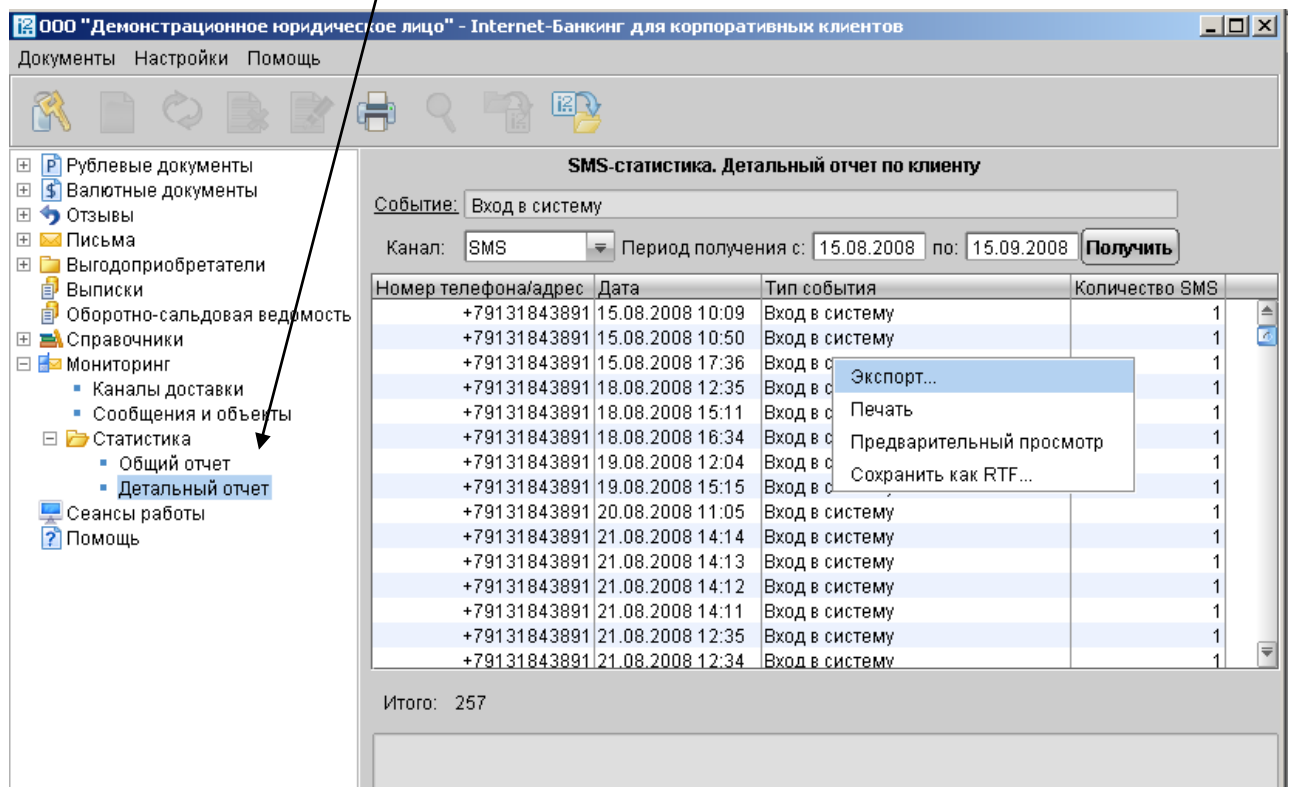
ООО "Демонстрационное юридическое лицо" - Internet-Банкинг для корпоративных клиентов

Документы Настройки Помощь

Рублевые документы
Валютные документы
Отзывы
Письма
Выгодоприобретатели
Выписки
Оборотно-сальдовая ведомость
Справочники
Мониторинг
Каналы доставки
Сообщения и объекты
Статистика
Общий отчет
Детальный отчет
Сеансы работы
Помощь

SMS-статистика. Детальный отчет по клиенту

Событие: Вход в систему

Канал: SMS Период получения с: 15.08.2008 по: 15.09.2008 Получить

| Номер телефона/адрес | Дата | Тип события | Количество SMS |
|---|---|---|---|
| +79131843891 | 15.08.2008 10:09 | Вход в систему | 1 |
| +79131843891 | 15.08.2008 10:50 | Вход в систему | 1 |
| +79131843891 | 15.08.2008 17:36 | Вход в с | 1 |
| +79131843891 | 18.08.2008 12:35 | Вход в с | 1 |
| +79131843891 | 18.08.2008 15:11 | Вход в с | 1 |
| +79131843891 | 18.08.2008 16:34 | Вход в с | 1 |
| +79131843891 | 19.08.2008 12:04 | Вход в с | 1 |
| +79131843891 | 19.08.2008 15:15 | Вход в с | 1 |
| +79131843891 | 20.08.2008 11:05 | Вход в систему | 1 |
| +79131843891 | 21.08.2008 14:14 | Вход в систему | 1 |
| +79131843891 | 21.08.2008 14:13 | Вход в систему | 1 |
| +79131843891 | 21.08.2008 14:12 | Вход в систему | 1 |
| +79131843891 | 21.08.2008 14:11 | Вход в систему | 1 |
| +79131843891 | 21.08.2008 12:35 | Вход в систему | 1 |
| +79131843891 | 21.08.2008 12:34 | Вход в систему | 1 |

Экспорт...
Печать
Предварительный просмотр
Сохранить как RTF...

Итого: 257